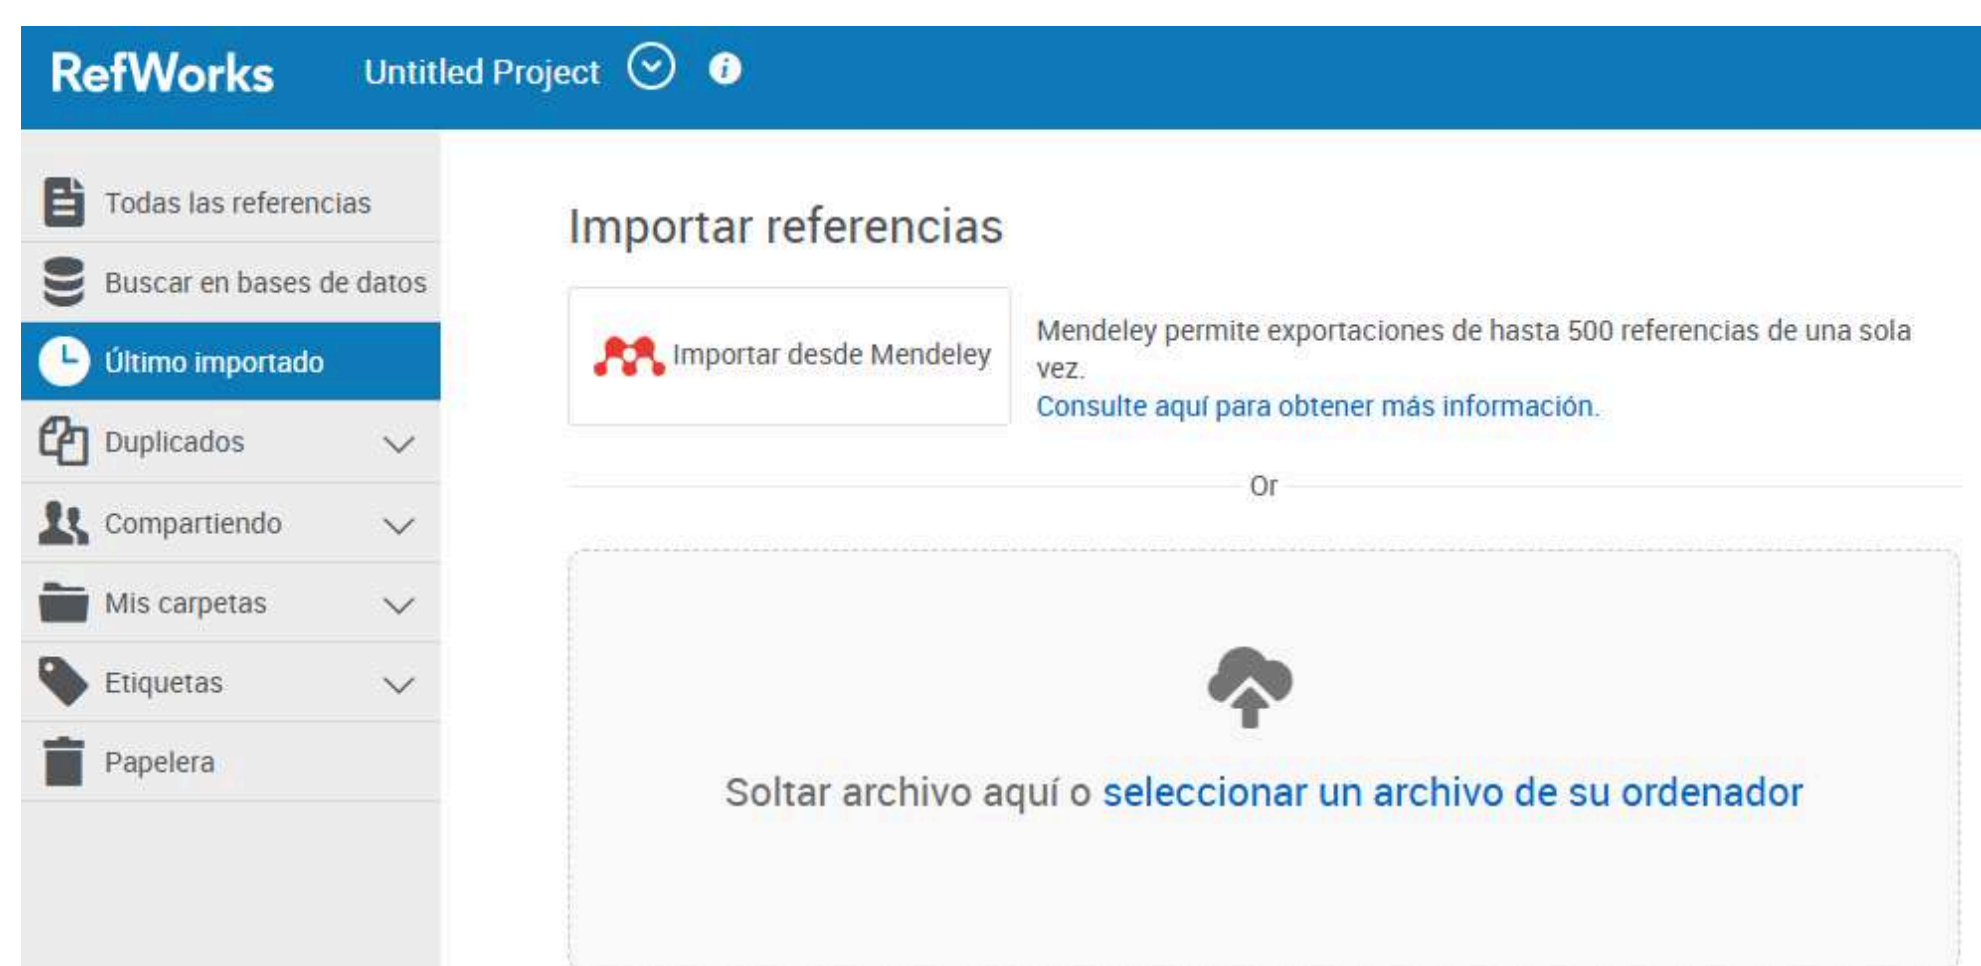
RefWorks Untitled Project

Todas las referencias

Buscar en bases de datos

Último importado

Duplicados

Compartiendo

Mis carpetas

Etiquetas

Papelera

Importar referencias

Importar desde Mendeley

Mendeley permite exportaciones de hasta 500 referencias de una sola vez.
Consulte aquí para obtener más información.

Or

Soltar archivo aquí o seleccionar un archivo de su ordenador